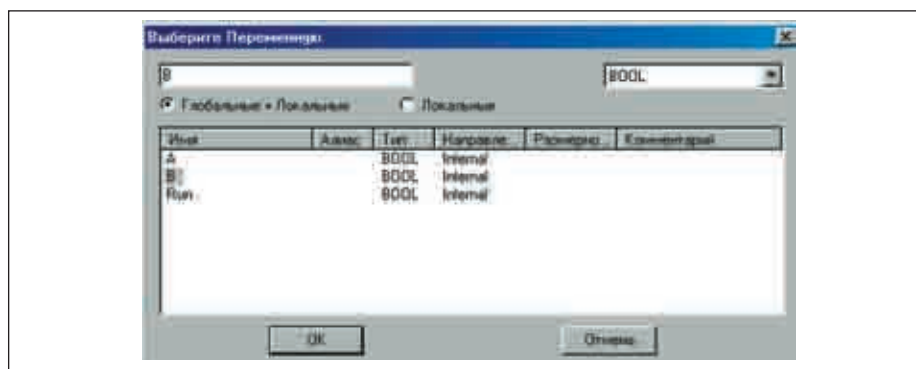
Выберите Переменную

B

BOOL

Глобальные + Локальные

Локальные

| Имя | Алиас | Тип | Направле | Размерно | Комментарий |
|---|---|---|---|---|---|
| A | | BOOL | Internal | | |
| B | | BOOL | Internal | | |
| Run | | BOOL | Internal | | |

OK

Отмена